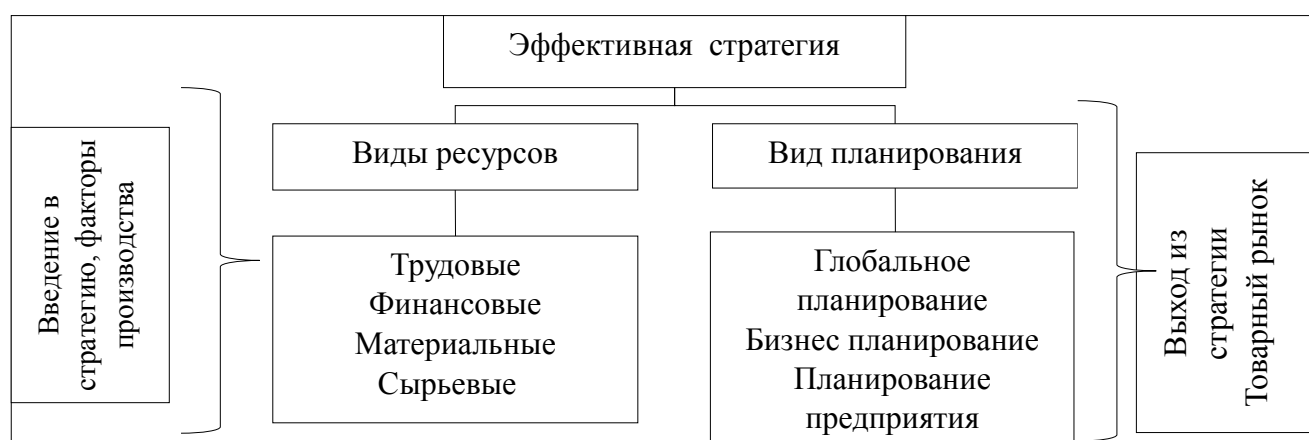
Эффективная стратегия

Введение в стратегию, факторы производства

Виды ресурсов

Трудовые
Финансовые
Материальные
Сырьевые

Вид планирования

Глобальное планирование
Бизнес планирование
Планирование предприятия

Выход из стратегии
Товарный рынок